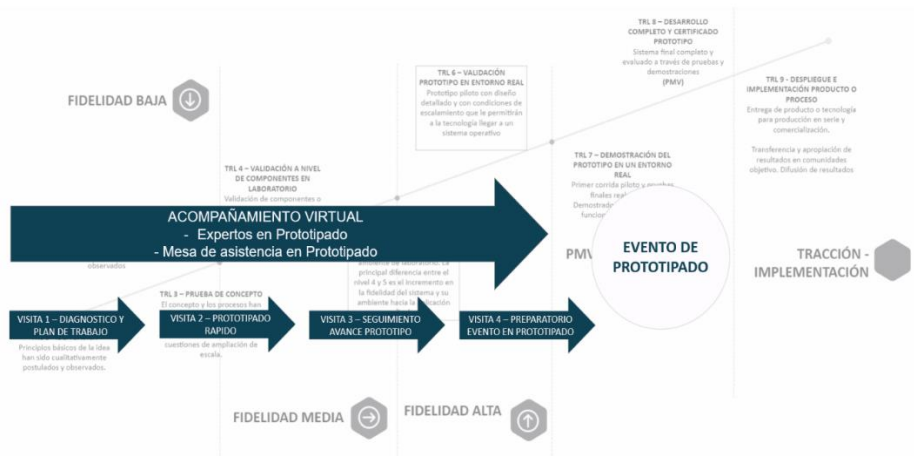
TRL 8 – DESARROLLO COMPLETO Y CERTIFICADO PROTOTIPO
Sistema final completo y evaluado a través de pruebas y demostraciones
(PMV)

FIDELIDAD BAJA

TRL 6 – VALIDACIÓN PROTOTIPO EN ENTORNO REAL
Prototipo piloto con diseño detallado y con condiciones de escalamiento que le permitirán a la tecnología llegar a un sistema operativo

TRL 9 – DESPLIEGUE E IMPLEMENTACIÓN PRODUCTO O PROCESO
Entrega de producto o tecnología para producción en serie y comercialización.
Transferencia y apropiación de resultados en comunidades objetivo. Difusión de resultados

TRL 4 – VALIDACIÓN A NIVEL DE COMPONENTES EN LABORATORIO
Validación de componentes o

TRL 7 – DEMOSTRACIÓN DEL PROTOTIPO EN UN ENTORNO REAL
Primer corrida piloto y pruebas finales real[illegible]
Demostrad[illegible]
funcion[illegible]

ACOMPAÑAMIENTO VIRTUAL
- Expertos en Prototipado
- Mesa de asistencia en Prototipado

observados

PMV

EVENTO DE PROTOTIPADO

TRACCIÓN - IMPLEMENTACIÓN

ambiente de laboratorio. La principal diferencia entre el nivel 4 y 5 es el incremento en la fidelidad del sistema y su ambiente hacia la aplicación

TRL 3 – PRUEBA DE CONCEPTO
El concepto y los procesos han

VISITA 1 – DIAGNOSTICO Y PLAN DE TRABAJO

VISITA 2 – PROTOTIPADO RAPIDO

VISITA 3 – SEGUIMIENTO AVANCE PROTOTIPO

VISITA 4 – PREPARATORIO EVENTO EN PROTOTIPADO

Principios básicos de la idea han sido cualitativamente postulados y observados.

cuestiones de ampliación de escala.

FIDELIDAD MEDIA

FIDELIDAD ALTA